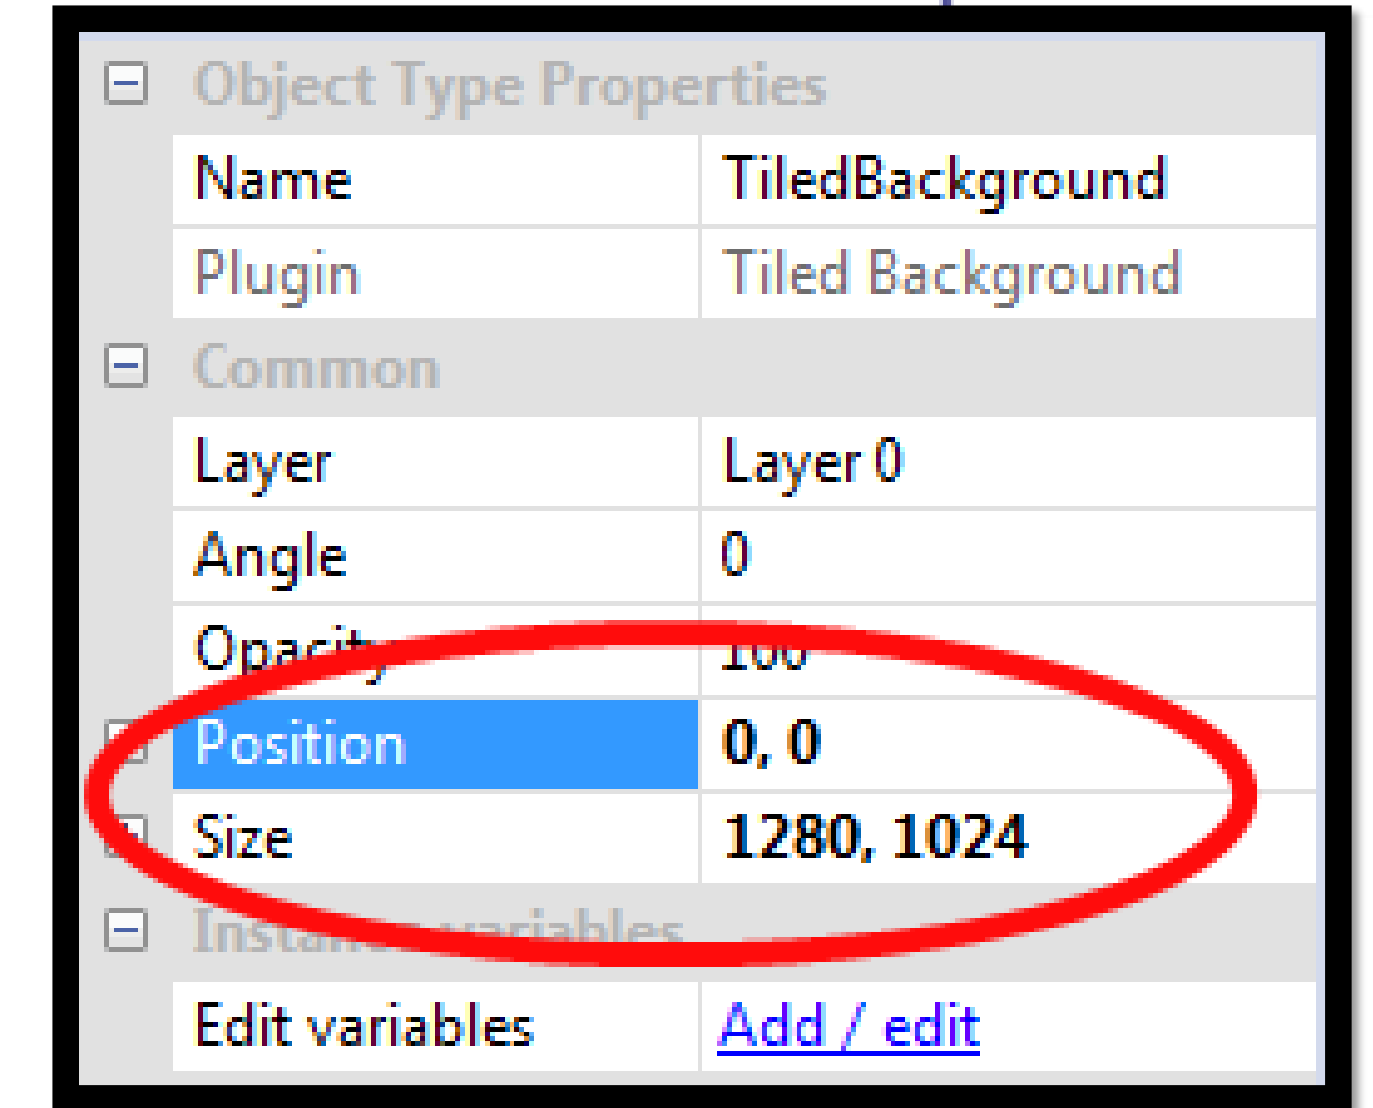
Object Type Properties

| | |
|---|---|
| Name | TiledBackground |
| Plugin | Tiled Background |

Common

| | |
|---|---|
| Layer | Layer 0 |
| Angle | 0 |
| Opacity | 100 |
| Position | 0, 0 |
| Size | 1280, 1024 |

Instance variables

| | |
|---|---|
| Edit variables | Add / edit |